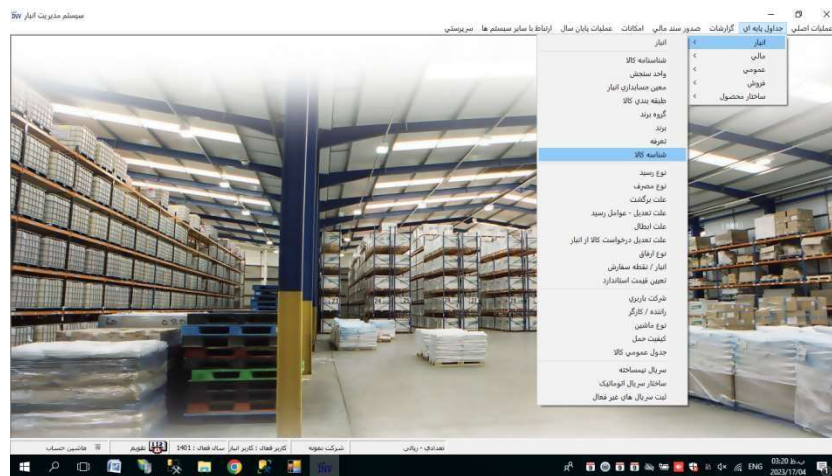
سیستم مدیریت انبار

عملیات اصلی | جداول پایه ای | گزارشات | صدور سند مالی | امکانات | عملیات پایان سال | ارتباط با سایر سیستم ها | سرپرستی

انبار
مالی
عمومی
فروش
ساختار محصول

انبار
شناسنامه کالا
واحد سنجش
معین حسابداری انبار
طبقه بندی کالا
گروه برند
برند
تعرفه
شناسه کالا
نوع رسید
نوع مصرف
علت برگشت
علت تعدیل - عوامل رسید
علت ابطال
علت تعدیل درخواست کالا از انبار
نوع ارفاق
انبار / نقطه سفارش
تعیین قیمت استاندارد
شرکت باربری
راننده / کارگر
نوع ماشین
کیفیت حمل
جدول عمومی کالا
سریال تیمساخته
ساختار سریال اتوماتیک
ثبت سریال های غیر فعال

ماشین حساب | تقویم | سال فعال : 1401 | کاربر فعال : کاربر انبار | شرکت نمونه | تعدادی - ریالی

ENG 03:20 ب.ظ 2023/17/04